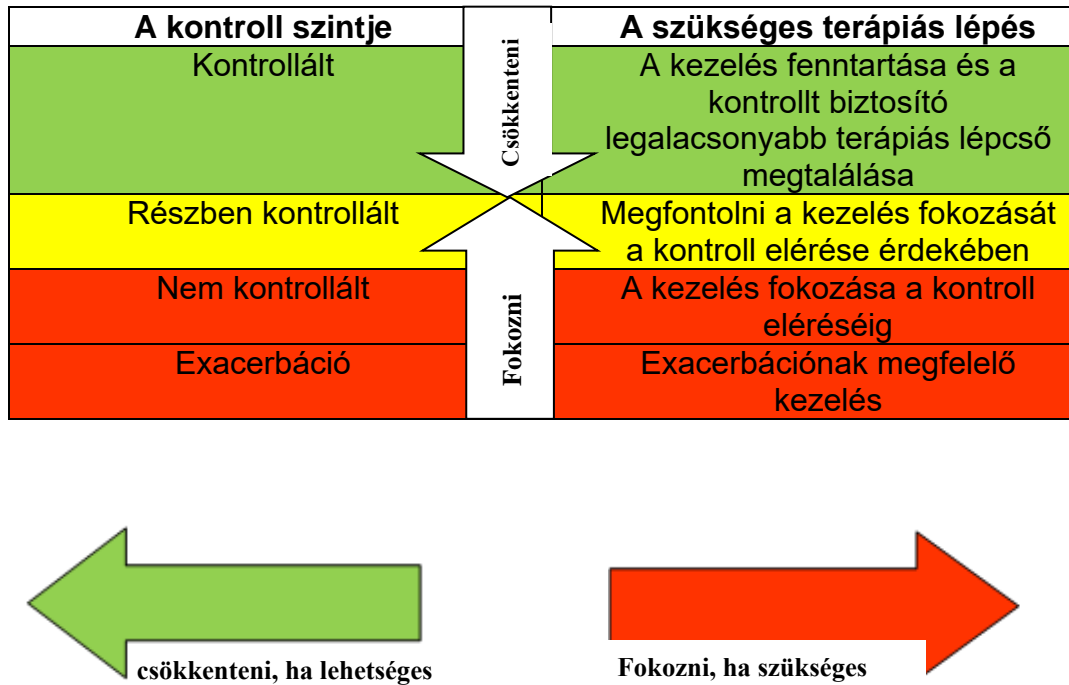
| A kontroll szintje | A szükséges terápiás lépés |
|---|---|
| Kontrollált | A kezelés fenntartása és a kontrollt biztosító legalacsonyabb terápiás lépcső megtalálása |
| Részben kontrollált | Megfontolni a kezelés fokozását a kontroll elérése érdekében |
| Nem kontrollált | A kezelés fokozása a kontroll eléréséig |
| Exacerbáció | Exacerbációnak megfelelő kezelés |

Csökkenteni

Fokozni

csökkenteni, ha lehetséges

Fokozni, ha szükséges